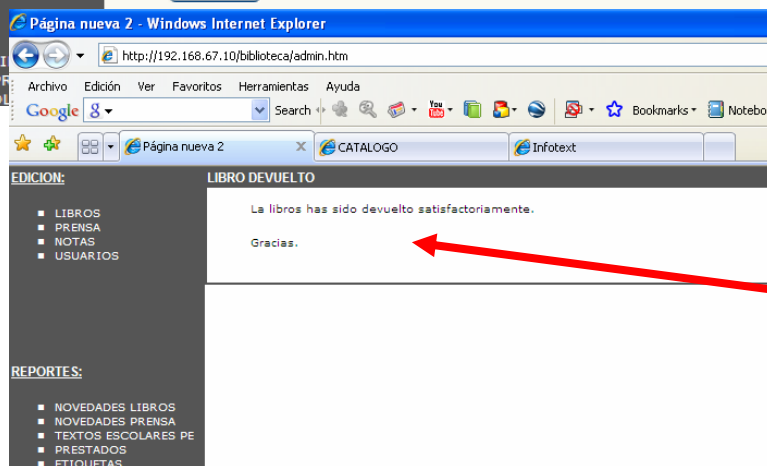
Página nueva 2 - Windows Internet Explorer

http://192.168.67.10/biblioteca/admin.htm

Archivo Edición Ver Favoritos Herramientas Ayuda

Google Search Bookmarks Notebo

Página nueva 2 CATALOGO Infotext

EDICION:

- LIBROS
- PRENSA
- NOTAS
- USUARIOS

REPORTES:

- NOVEDADES LIBROS
- NOVEDADES PRENSA
- TEXTOS ESCOLARES PE
- PRESTADOS
- ETIQUETAS

LIBRO DEVUELTO

La libros has sido devuelto satisfactoriamente.

Gracias.